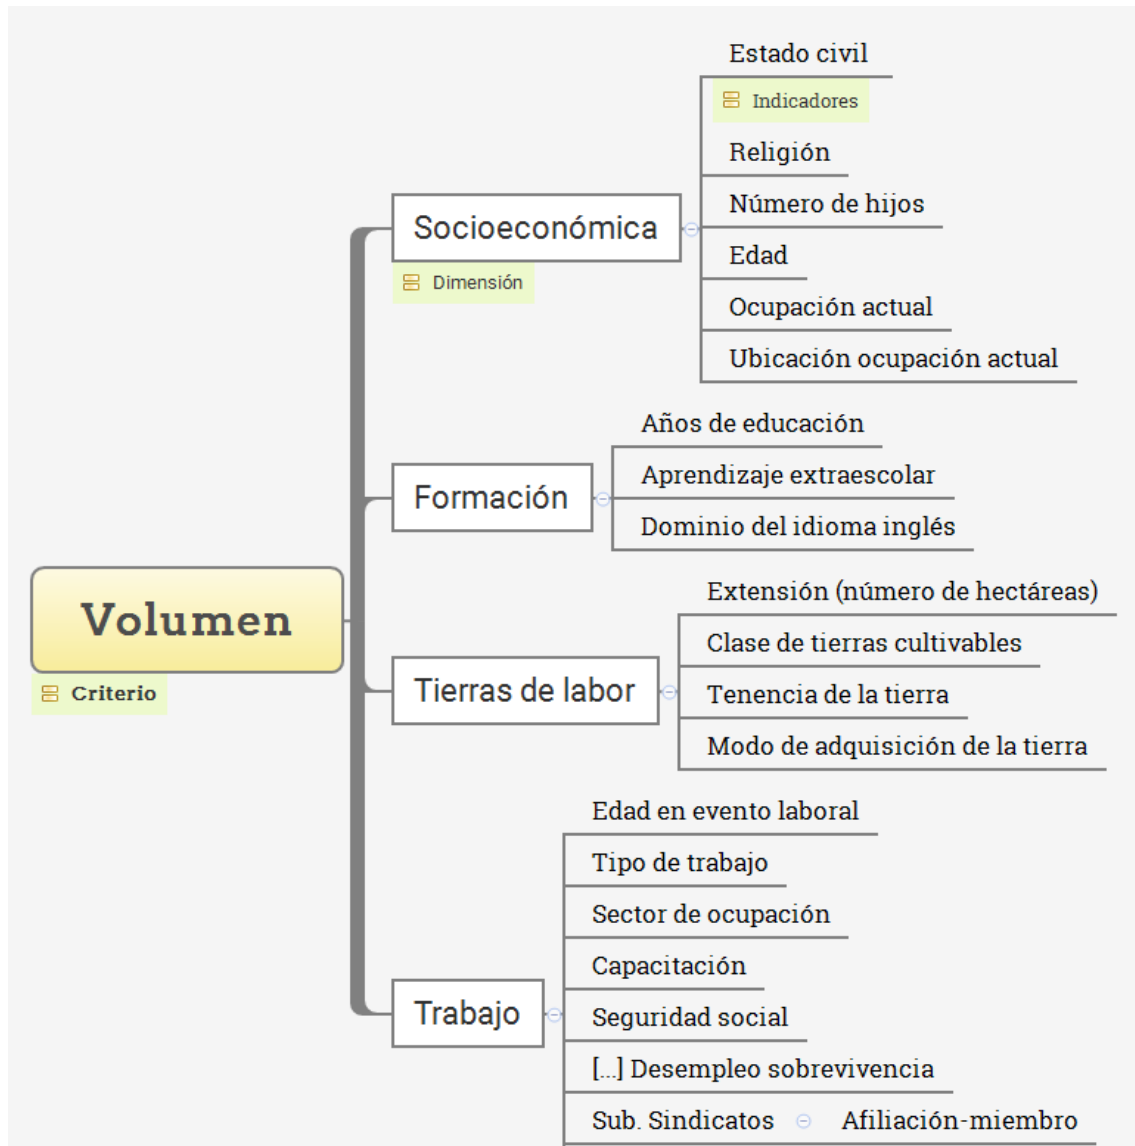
Volumen

Criterio

Socioeconómica

Dimensión

Estado civil

Indicadores

Religión

Número de hijos

Edad

Ocupación actual

Ubicación ocupación actual

Formación

Años de educación

Aprendizaje extraescolar

Dominio del idioma inglés

Tierras de labor

Extensión (número de hectáreas)

Clase de tierras cultivables

Tenencia de la tierra

Modo de adquisición de la tierra

Trabajo

Edad en evento laboral

Tipo de trabajo

Sector de ocupación

Capacitación

Seguridad social

[...] Desempleo sobrevivencia

Sub. Sindicatos

Afiliación-miembro